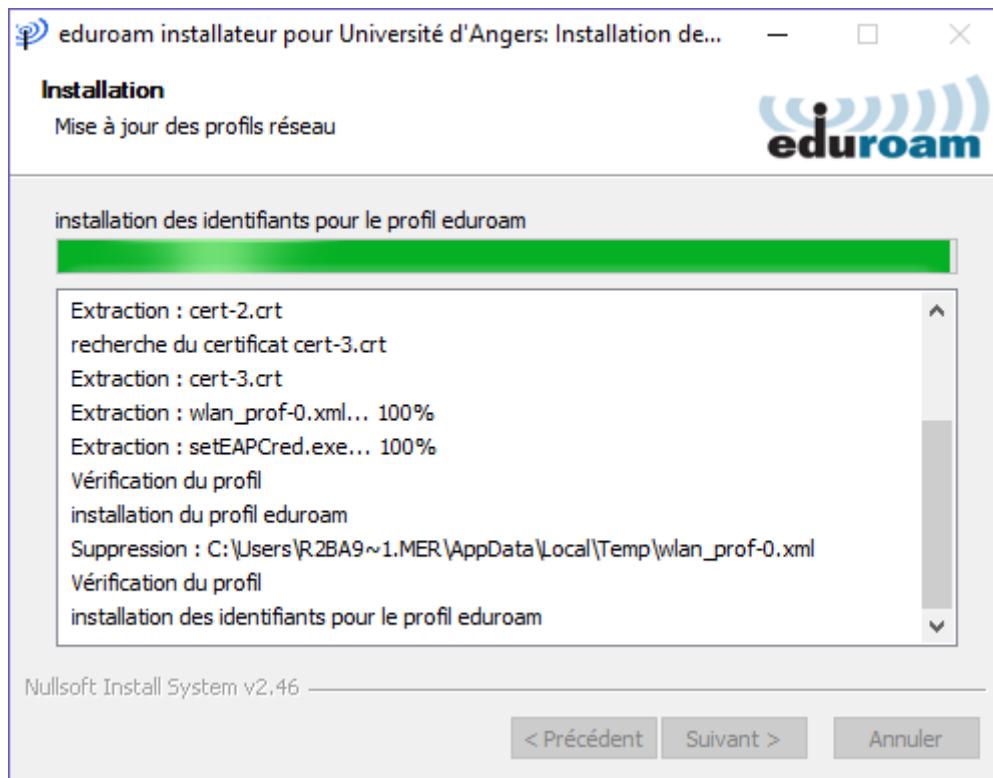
eduroam installateur pour Université d'Angers: Installation de...

Installation
Mise à jour des profils réseau

eduroam

installation des identifiants pour le profil eduroam

Extraction : cert-2.crt
recherche du certificat cert-3.crt
Extraction : cert-3.crt
Extraction : wlan_prof-0.xml... 100%
Extraction : setEAPCred.exe... 100%
Vérification du profil
installation du profil eduroam
Suppression : C:\Users\R2BA9~1.MER\AppData\Local\Temp\wlan_prof-0.xml
Vérification du profil
installation des identifiants pour le profil eduroam

Nullsoft Install System v2.46

< Précédent | Suivant > | Annuler